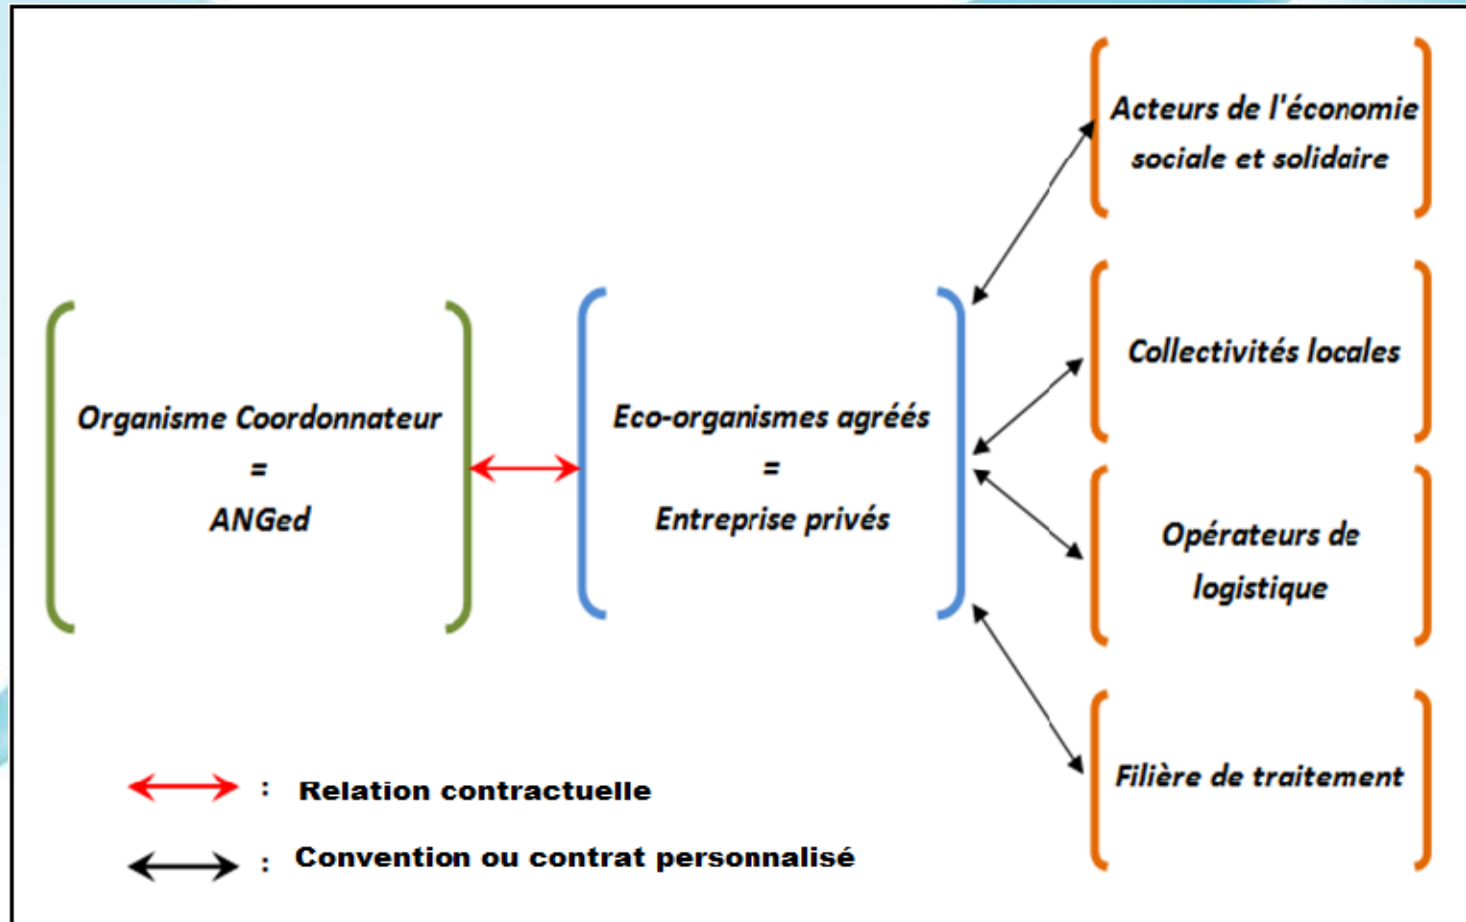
Organisme Coordonnateur
=
ANGed

Eco-organismes agréés
=
Entreprise privés

Acteurs de l'économie sociale et solidaire

Collectivités locales

Opérateurs de logistique

Filière de traitement

: Relation contractuelle

: Convention ou contrat personnalisé